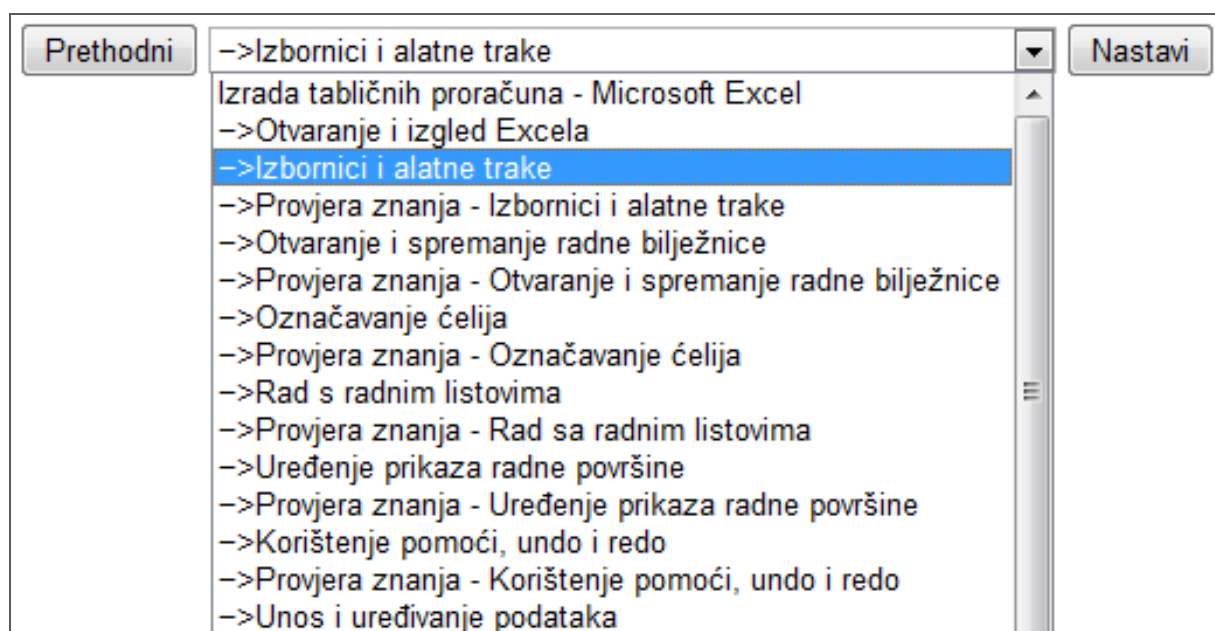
Prethodni

–>Izbornici i alatne trake

Nastavi

Izrada tabličnih proračuna - Microsoft Excel
–>Otvaranje i izgled Excela
–>Izbornici i alatne trake
–>Provjera znanja - Izbornici i alatne trake
–>Otvaranje i spremanje radne bilježnice
–>Provjera znanja - Otvaranje i spremanje radne bilježnice
–>Označavanje ćelija
–>Provjera znanja - Označavanje ćelija
–>Rad s radnim listovima
–>Provjera znanja - Rad sa radnim listovima
–>Uređenje prikaza radne površine
–>Provjera znanja - Uređenje prikaza radne površine
–>Korištenje pomoći, undo i redo
–>Provjera znanja - Korištenje pomoći, undo i redo
–>Unos i uređivanje podataka